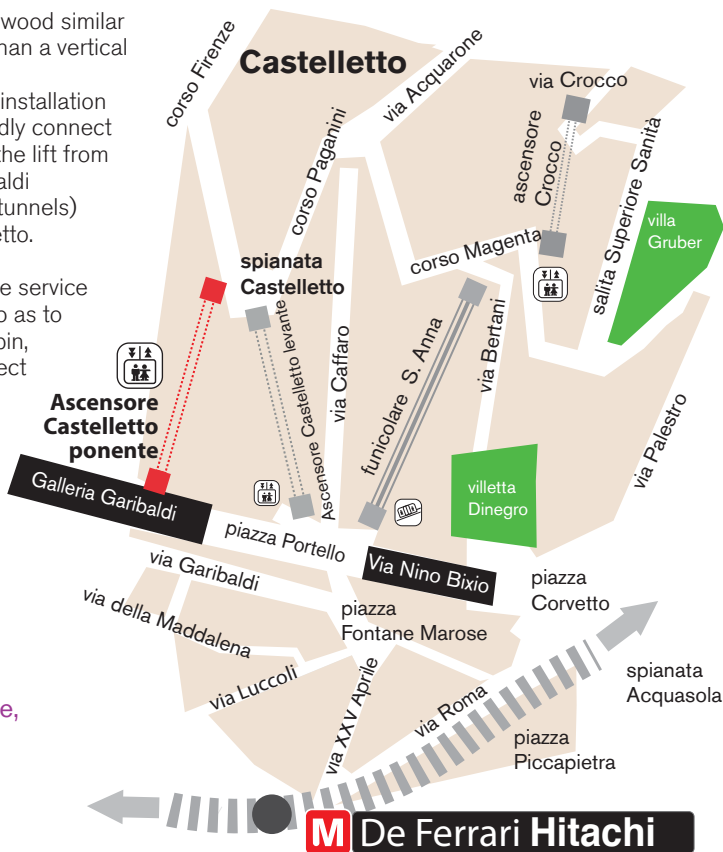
wood similar
han a vertical

installation
dly connect
the lift from
aldi
tunnels)
etto.

e service
o as to
pin,
ect

e,

Castelletto

corso Firenze
via Acquarone
via Crocco
corso Paganini
ascensore Crocco
salita Superiore Sanità
villa Gruber
corso Magenta
spianata Castelletto
via Caffaro
funicolare S. Anna
via Bertani
Ascensore Castelletto levante
Ascensore Castelletto ponente
via Palestro
villetta Dinegro
Galleria Garibaldi
piazza Portello
Via Nino Bixio
via Garibaldi
piazza Corvetto
via della Maddalena
piazza Fontane Marose
spianata Acquasola
via Luccoli
via XXV Aprile
via Roma
piazza Piccapietra
M De Ferrari Hitachi